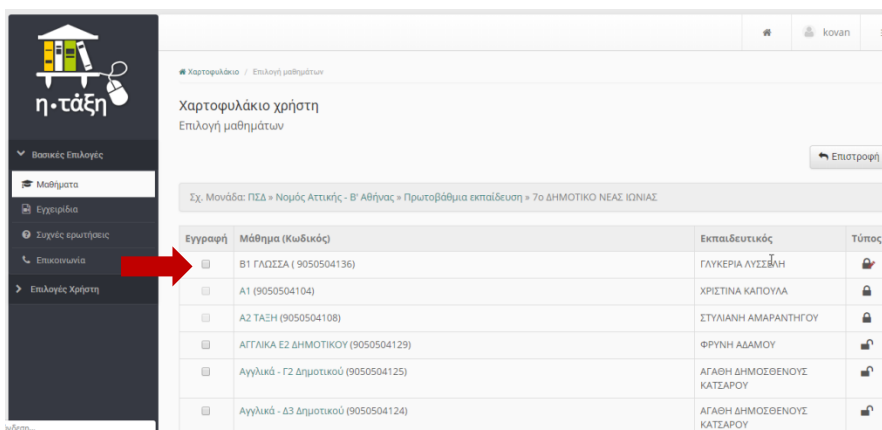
η·τάξη

Βασικές Επιλογές
Μαθήματα
Εγχειρίδια
Συχνές ερωτήσεις
Επικοινωνία
Επιλογές Χρήστη

kovan

Χαρτοφυλάκιο / Επιλογή μαθημάτων

Χαρτοφυλάκιο χρήστη
Επιλογή μαθημάτων

Επιστροφή

Σχ. Μονάδα: ΠΣΔ » Νομός Αττικής - Β' Αθήνας » Πρωτοβάθμια εκπαίδευση » 7ο ΔΗΜΟΤΙΚΟ ΝΕΑΣ ΙΩΝΙΑΣ

| Εγγραφή | Μάθημα (Κωδικός) | Εκπαιδευτικός | Τύπος |
|---|---|---|---|
| | Β1 ΓΛΩΣΣΑ ( 9050504136) | ΓΛΥΚΕΡΙΑ ΛΥΣΣΑΛΗ | |
| | Α1 (9050504104) | ΧΡΙΣΤΙΝΑ ΚΑΠΟΥΛΑ | |
| | Α2 ΤΑΞΗ (9050504108) | ΣΤΥΛΙΑΝΗ ΑΜΑΡΑΝΘΙΓΟΥ | |
| | ΑΓΓΛΙΚΑ Ε2 ΔΗΜΟΤΙΚΟΥ (9050504129) | ΦΡΥΝΗ ΑΔΑΜΟΥ | |
| | Αγγλικά - Γ2 Δημοτικού (9050504125) | ΑΓΑΘΗ ΔΗΜΟΣΘΕΝΟΥΣ ΚΑΤΣΑΡΟΥ | |
| | Αγγλικά - Δ3 Δημοτικού (9050504124) | ΑΓΑΘΗ ΔΗΜΟΣΘΕΝΟΥΣ ΚΑΤΣΑΡΟΥ | |